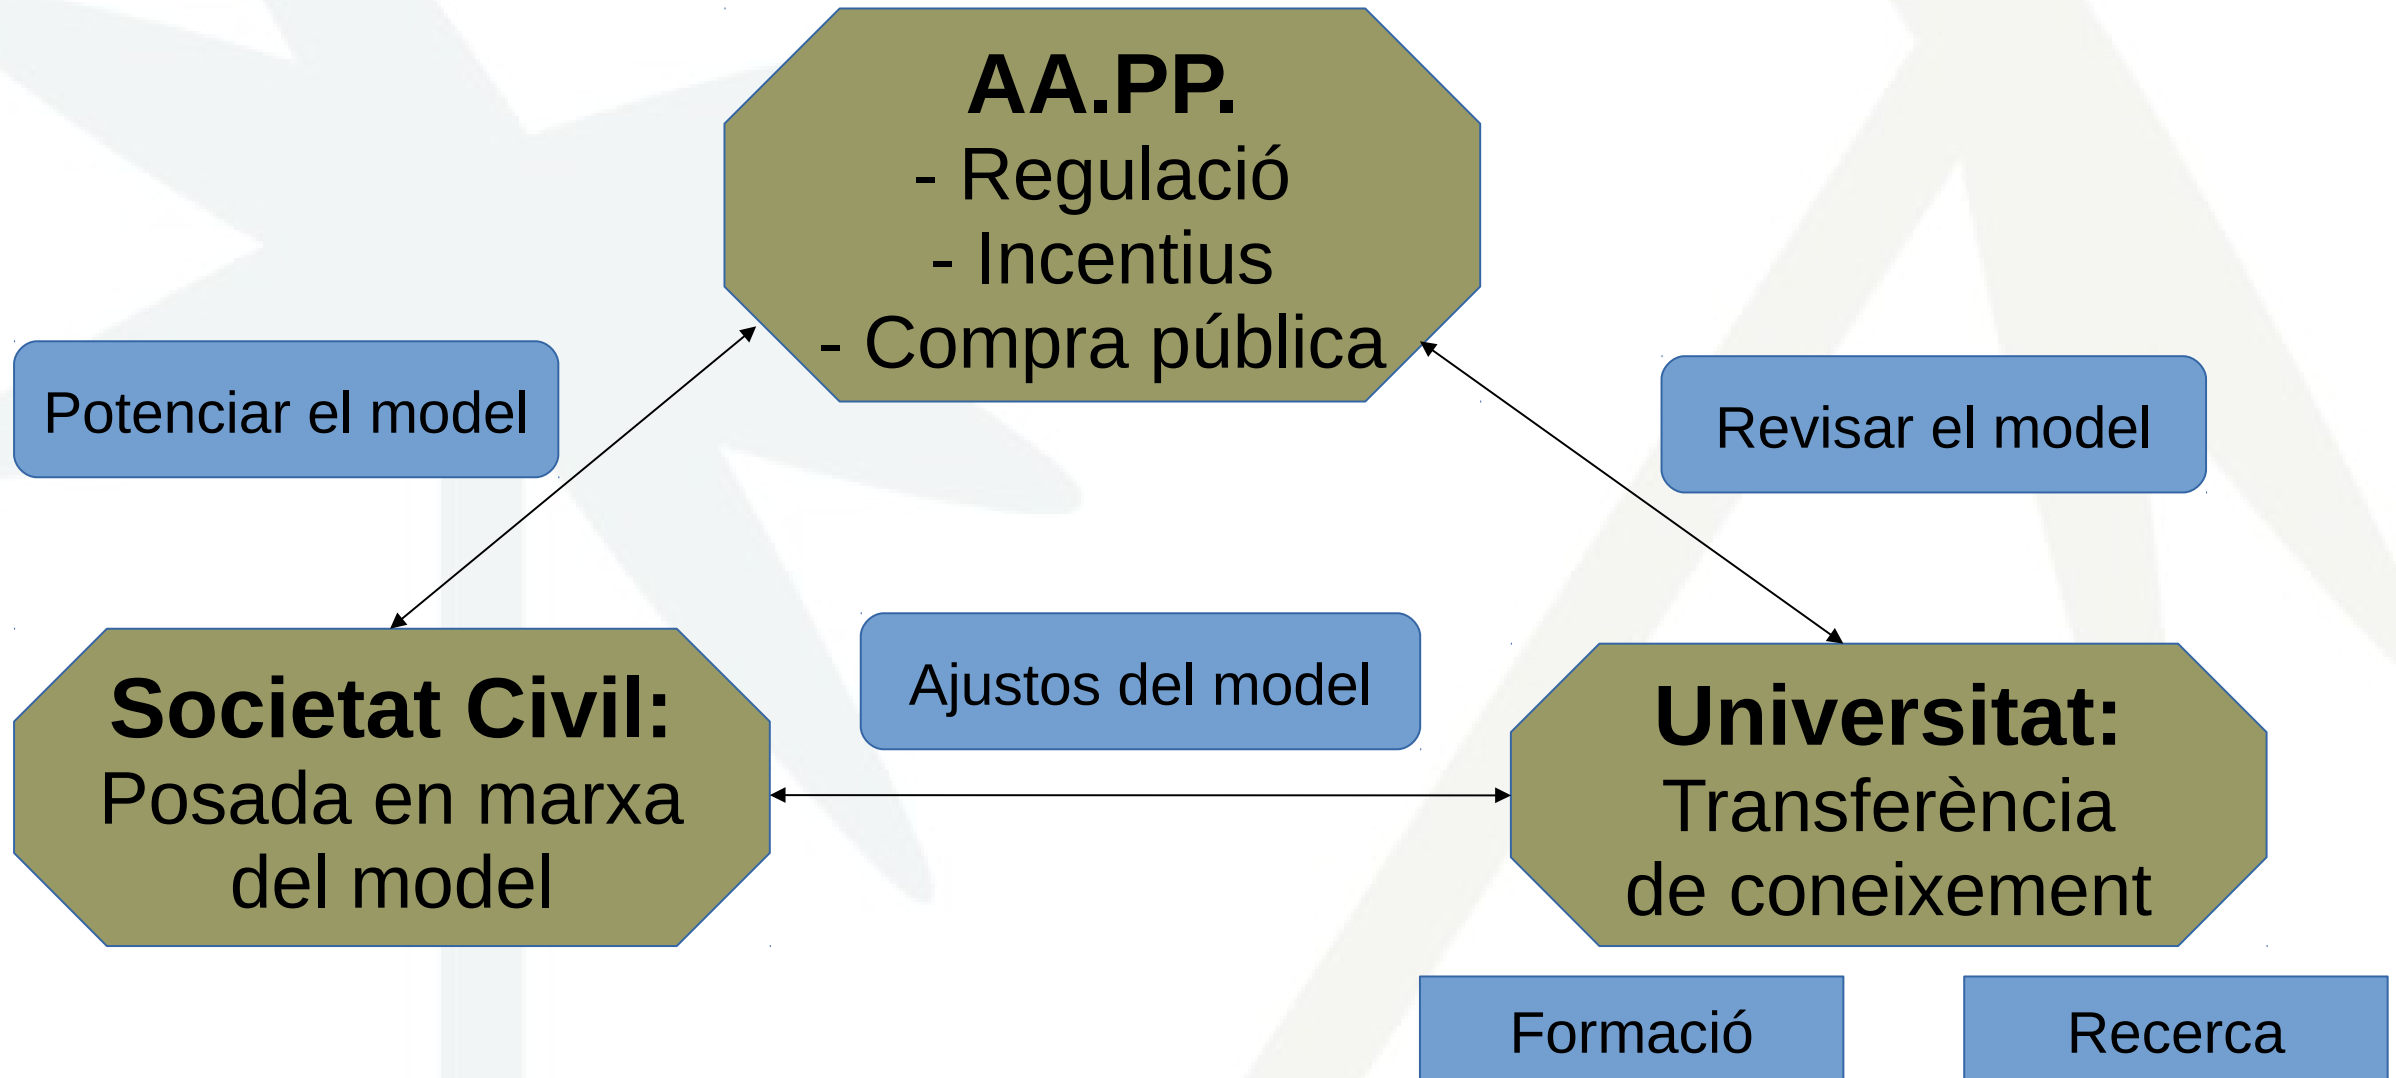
AA.PP.
- Regulació
- Incentius
- Compra pública

Potenciar el model

Revisar el model

Societat Civil:
Posada en marxa del model

Ajustos del model

Universitat:
Transferència de coneixement

Formació

Recerca